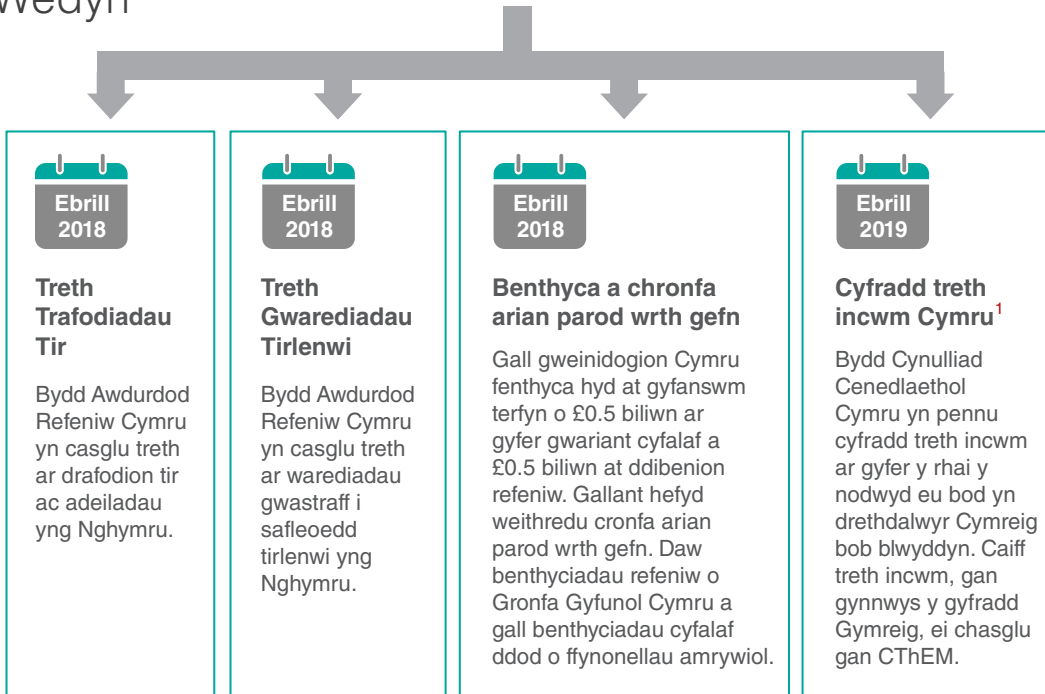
wedyn

Ebrill 2018

**Treth Trafodiadau Tir**

Bydd Awdurdod Refeniw Cymru yn casglu treth ar drafodion tir ac adeiladau yng Nghymru.

Ebrill 2018

**Treth Gwarediadau Tirlenwi**

Bydd Awdurdod Refeniw Cymru yn casglu treth ar warediadau gwastraff i safleoedd tirlenwi yng Nghymru.

Ebrill 2018

**Benthyca a chronfa arian parod wrth gefn**

Gall gweinidogion Cymru fenthyca hyd at gyfanswm terfyn o £0.5 biliwn ar gyfer gwariant cyfalaf a £0.5 biliwn at ddibenion refeniw. Gallant hefyd weithredu cronfa arian parod wrth gefn. Daw benthyciadau refeniw o Gronfa Gyfunol Cymru a gall benthyciadau cyfalaf ddod o ffynonellau amrywiol.

Ebrill 2019

**Cyfradd treth incwm Cymru$^1$**

Bydd Cynulliad Cenedlaethol Cymru yn pennu cyfradd treth incwm ar gyfer y rhai y nodwyd eu bod yn drethdalwyr Cymreig bob blwyddyn. Caiff treth incwm, gan gynnwys y gyfradd Gymreig, ei chasglu gan CThEM.